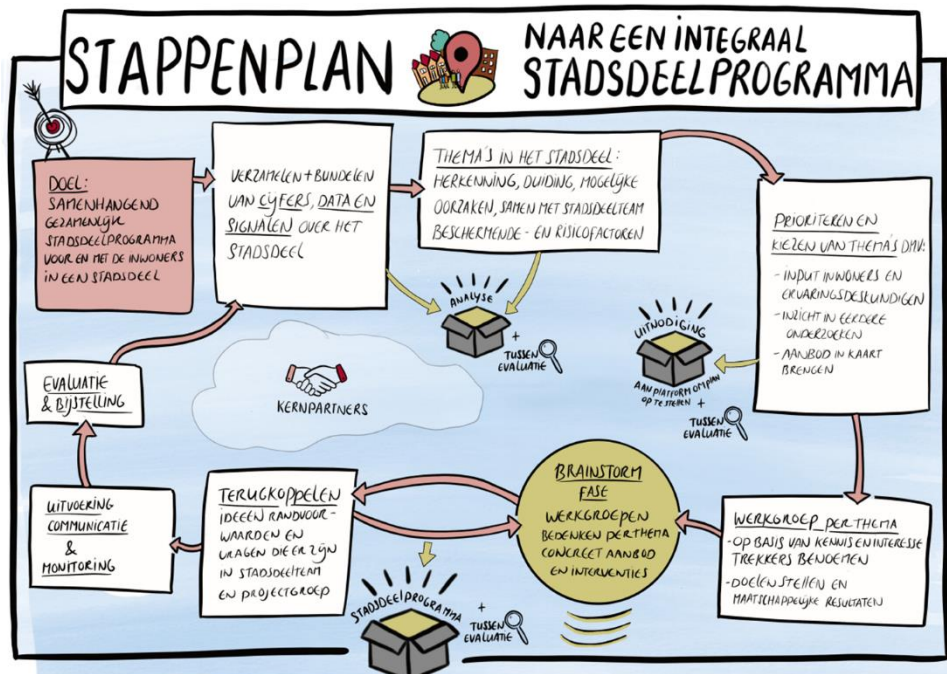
STAPPENPLAN

NAAR EEN INTEGRAAL STADSDEELPROGRAMMA

DOEL: SAMENHANGEND GEZAMENLIJK STADSDEELPROGRAMMA VOOR EN MET DE INWONERS IN EEN STADSDEEL

VERZAMELEN + BUNDELEN VAN CIJFERS, DATA EN SIGNALEN OVER HET STADSDEEL

THEMA'S IN HET STADSDEEL: HERKENNING, DUIDING, MOGELIJKE OORZAKEN, SAMEN MET STADSDEELTEAM BESCHERMENDE- EN RISICOFACTOREN

PRIORITEREN EN KIEZEN VAN THEMA'S DMV:
- INPUT INWONERS EN ERVARINGSDESKUNDIGEN
- INZICHT IN EERDERE ONDERZOEKEN
- AANBOD IN KAART BRENGEN

ANALYSE + TUSSEN EVALUATIE

UITNODIGING
AAN PLATFORM OM PLAN OP TE STELLEN + TUSSEN EVALUATIE

KERNPARTNERS

EVALUATIE & BIJSTELLING

UITVOERING COMMUNICATIE & MONITORING

TERUGKOPPELEN IDEEËN RANDVOORWAARDEN EN VRAGEN DIE ER ZIJN IN STADSDEELTEAM EN PROJECTGROEP

BRAINSTORM FASE
WERKGROEPEN BEDENKEN PER THEMA CONCREET AANBOD EN INTERVENTIES

WERKGROEP PER THEMA
- OP BASIS VAN KENNIS EN INTERESSE TREKKERS BENOEMEN
- DOELEN STELLEN EN MAATSCHAPPELIJKE RESULTATEN

STADSDEELPROGRAMMA + TUSSEN EVALUATIE